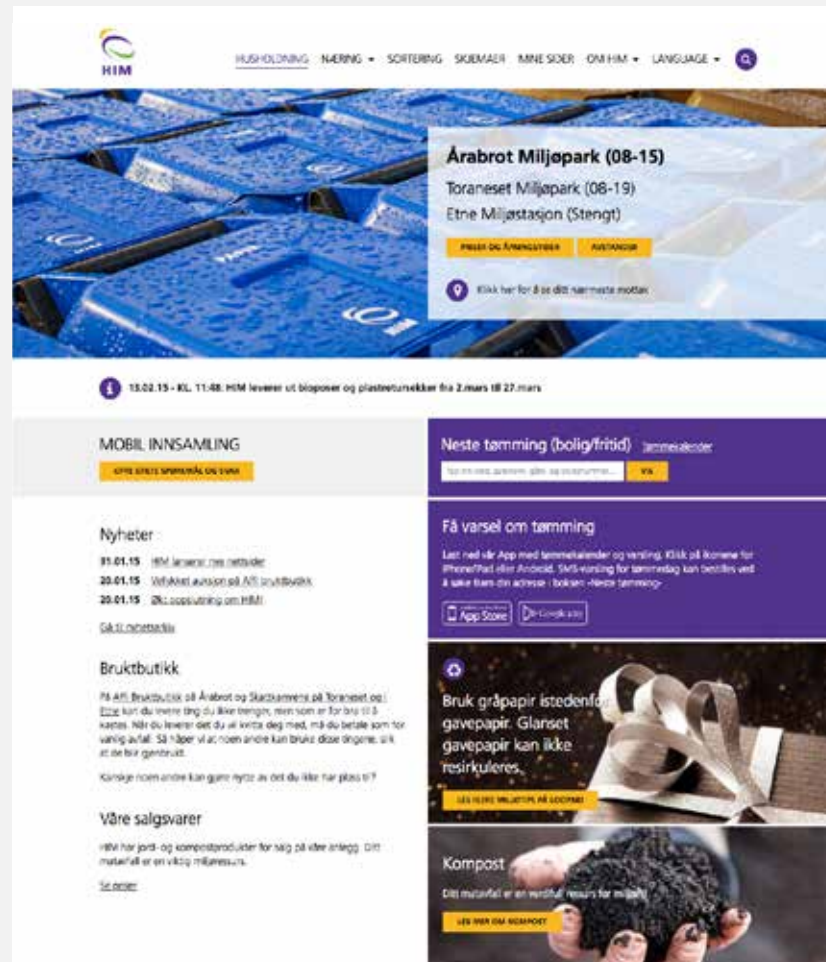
HIM

HUSHOLDNING NÆRING ▾ SORTERING SKJEMAER MINE SIDER OM HIM ▾ LANGUAGE ▾

Årabrot Miljøpark (08-15)

Toraneset Miljøpark (08-19)

Etne Miljøstasjon (Stengt)

PRISER OG ÅPNINGSTIDER AVSTANDER

Klikk her for å se ditt nærmeste mottak

13.02.15 - KL. 11:48. HIM leverer ut bioposer og plastsekker fra 2.mars til 27.mars

MOBIL INNSAMLING

OFTE STILTE SPØRSMÅL OG SVAR

Neste tømming (bolig/fritid) Tømmekalender

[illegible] VIS

Få varsel om tømming

Last ned vår App med tømmekalender og varsling. Klikk på ikonene for iPhone/iPad eller Android. SMS-varsling for tømmedag kan bestilles ved å søke frem din adresse i boksen «Neste tømming»

App Store Google play

Nyheter

31.01.15 HIM lanserer nye nettsider

20.01.15 Vellykket auksjon på Affi bruktbutikk

20.01.15 Økt oppslutning om HIM!

Gå til nyhetsarkiv

Bruktbutikk

På Affi Bruktbutikk på Årabrot og Skattkammeret på Toraneset og i Etne kan du levere ting du ikke trenger, men som er for bra til å kastes. Når du leverer det du vil kvitte deg med, må du betale som for vanlig avfall. Så håper vi at noen andre kan bruke disse tingene, slik at de blir gjenbrukt.

Kanskje noen andre kan gjøre nytte av det du ikke har plass til?

Våre salgsvarer

HIM har jord- og kompostprodukter for salg på våre anlegg. Ditt matavfall er en viktig miljøressurs.

Se priser

Bruk gråpapir istedenfor gavepapir. Glanset gavepapir kan ikke resirkuleres.

LES FLERE MILJØTIPS PÅ LOOPNO

Kompost

Ditt matavfall er en verdifull ressurs for miljøet

LES MER OM KOMPOST